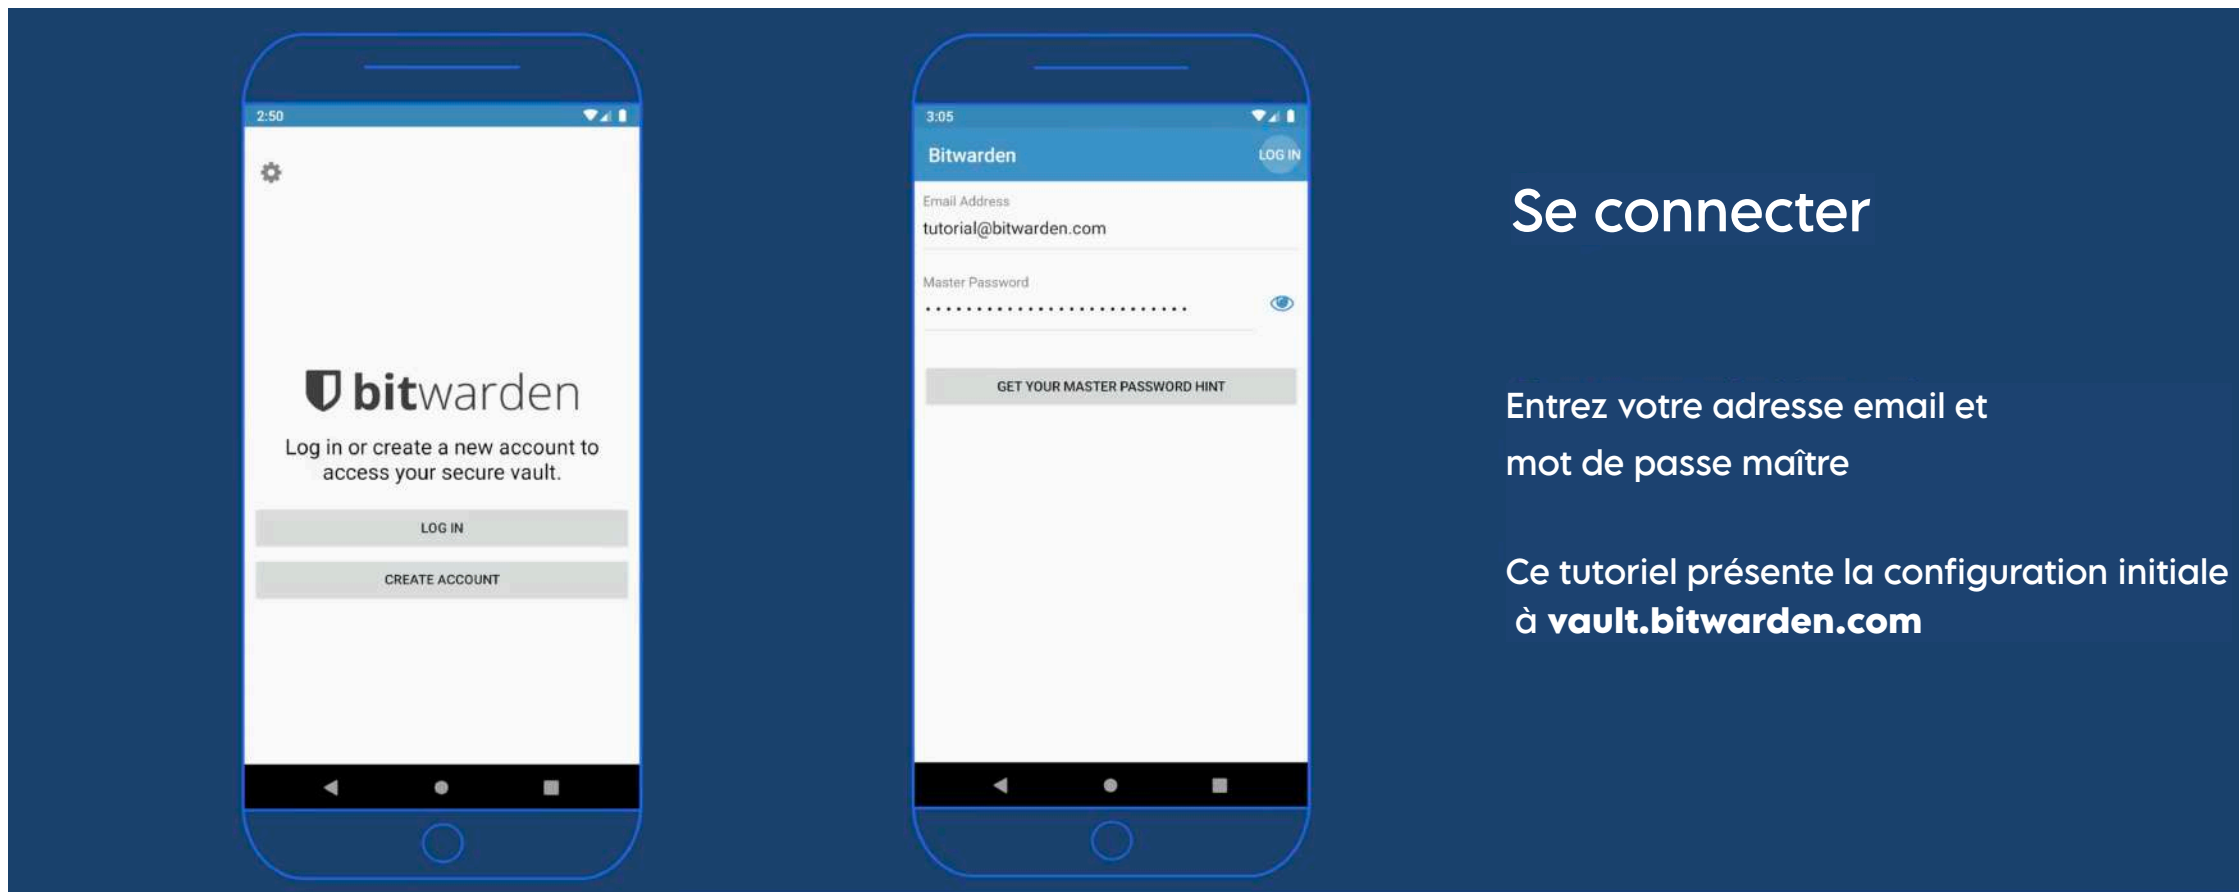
2:50

bitwarden

Log in or create a new account to access your secure vault.

LOG IN

CREATE ACCOUNT

3:05

Bitwarden

LOG IN

Email Address

tutorial@bitwarden.com

Master Password

••••••••••••••••••••••••••

GET YOUR MASTER PASSWORD HINT

Se connecter

Entrez votre adresse email et mot de passe maître

Ce tutoriel présente la configuration initiale à **vault.bitwarden.com**